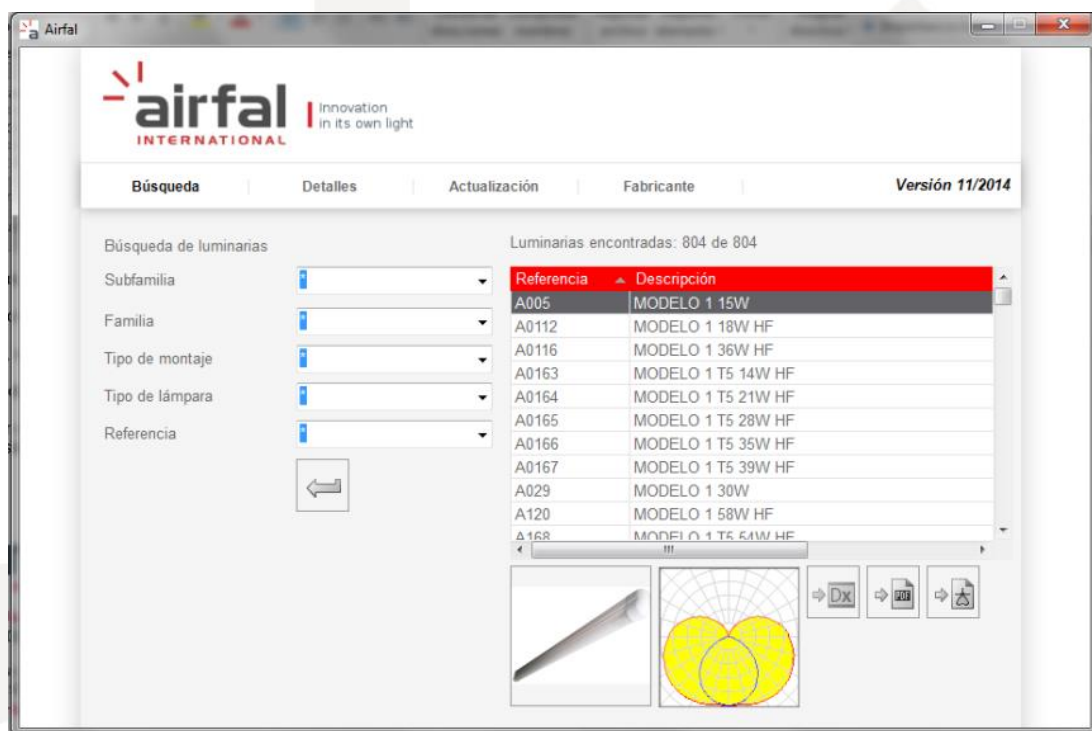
Airfal

airfal INTERNATIONAL | Innovation in its own light

Búsqueda | Detalles | Actualización | Fabricante | Versión 11/2014

Búsqueda de luminarias

Subfamilia *

Familia *

Tipo de montaje *

Tipo de lámpara *

Referencia *

Luminarias encontradas: 804 de 804

| Referencia | Descripción |
|---|---|
| A005 | MODELO 1 15W |
| A0112 | MODELO 1 18W HF |
| A0116 | MODELO 1 36W HF |
| A0163 | MODELO 1 T5 14W HF |
| A0164 | MODELO 1 T5 21W HF |
| A0165 | MODELO 1 T5 28W HF |
| A0166 | MODELO 1 T5 35W HF |
| A0167 | MODELO 1 T5 39W HF |
| A029 | MODELO 1 30W |
| A120 | MODELO 1 58W HF |
| A168 | MODELO 1 T5 54W HF |

Dx PDF